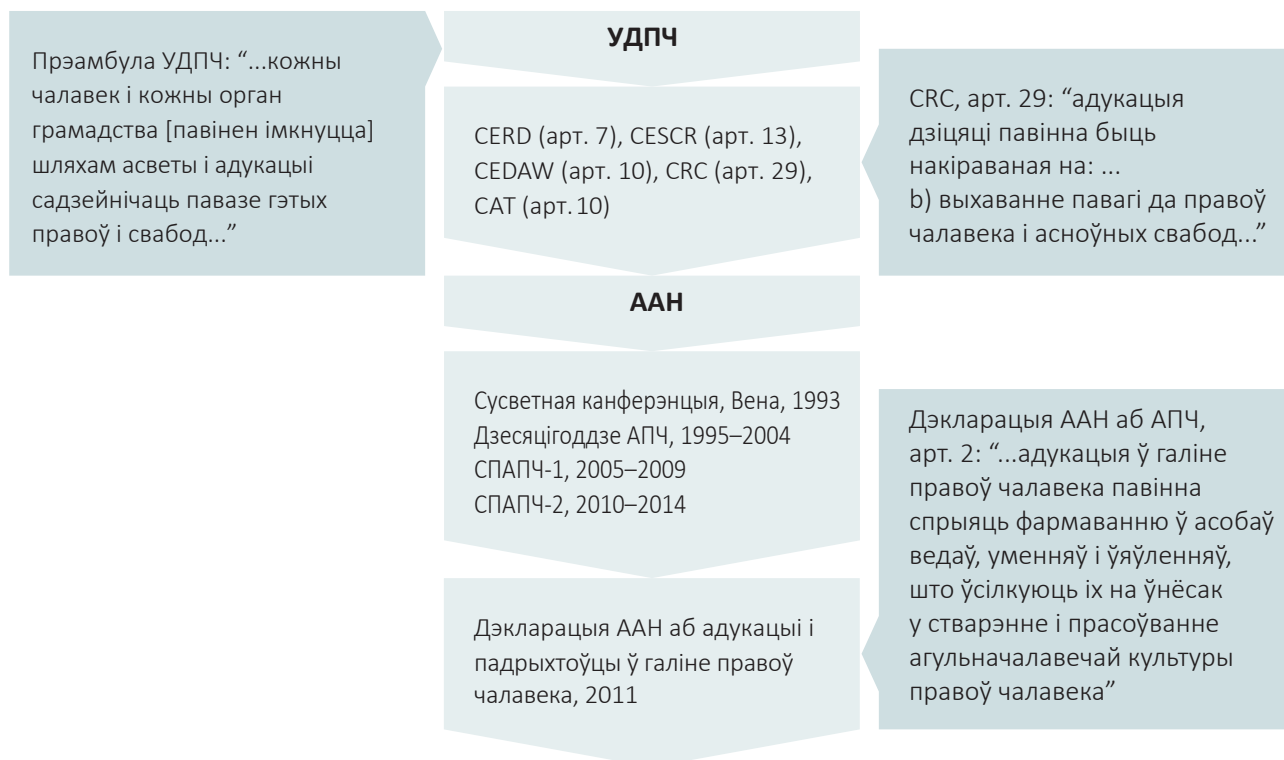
Прэамбула УДПЧ: "...кожны чалавек і кожны орган грамадства [павінен імкнуцца] шляхам асветы і адукацыі садзейнічаць павазе гэтых правоў і свабод..."

УДПЧ

CERD (арт. 7), CESCR (арт. 13), CEDAW (арт. 10), CRC (арт. 29), CAT (арт. 10)

CRC, арт. 29: "адукацыя дзіцяці павінна быць накіраваная на: ...
b) выхаванне павагі да правоў чалавека і асноўных свабод..."

ААН

Сусветная канферэнцыя, Вена, 1993
Дзесяцігоддзе АПЧ, 1995–2004
СПАПЧ-1, 2005–2009
СПАПЧ-2, 2010–2014

Дэкларацыя ААН аб адукацыі і падрыхтоўцы ў галіне правоў чалавека, 2011

Дэкларацыя ААН аб АПЧ, арт. 2: "...адукацыя ў галіне правоў чалавека павінна спрыяць фармаванню ў асобаў ведаў, уменняў і ўяўленняў, што ўсілкуюць іх на ўнёсак у стварэнне і прасоўванне агульначалавечай культуры правоў чалавека"